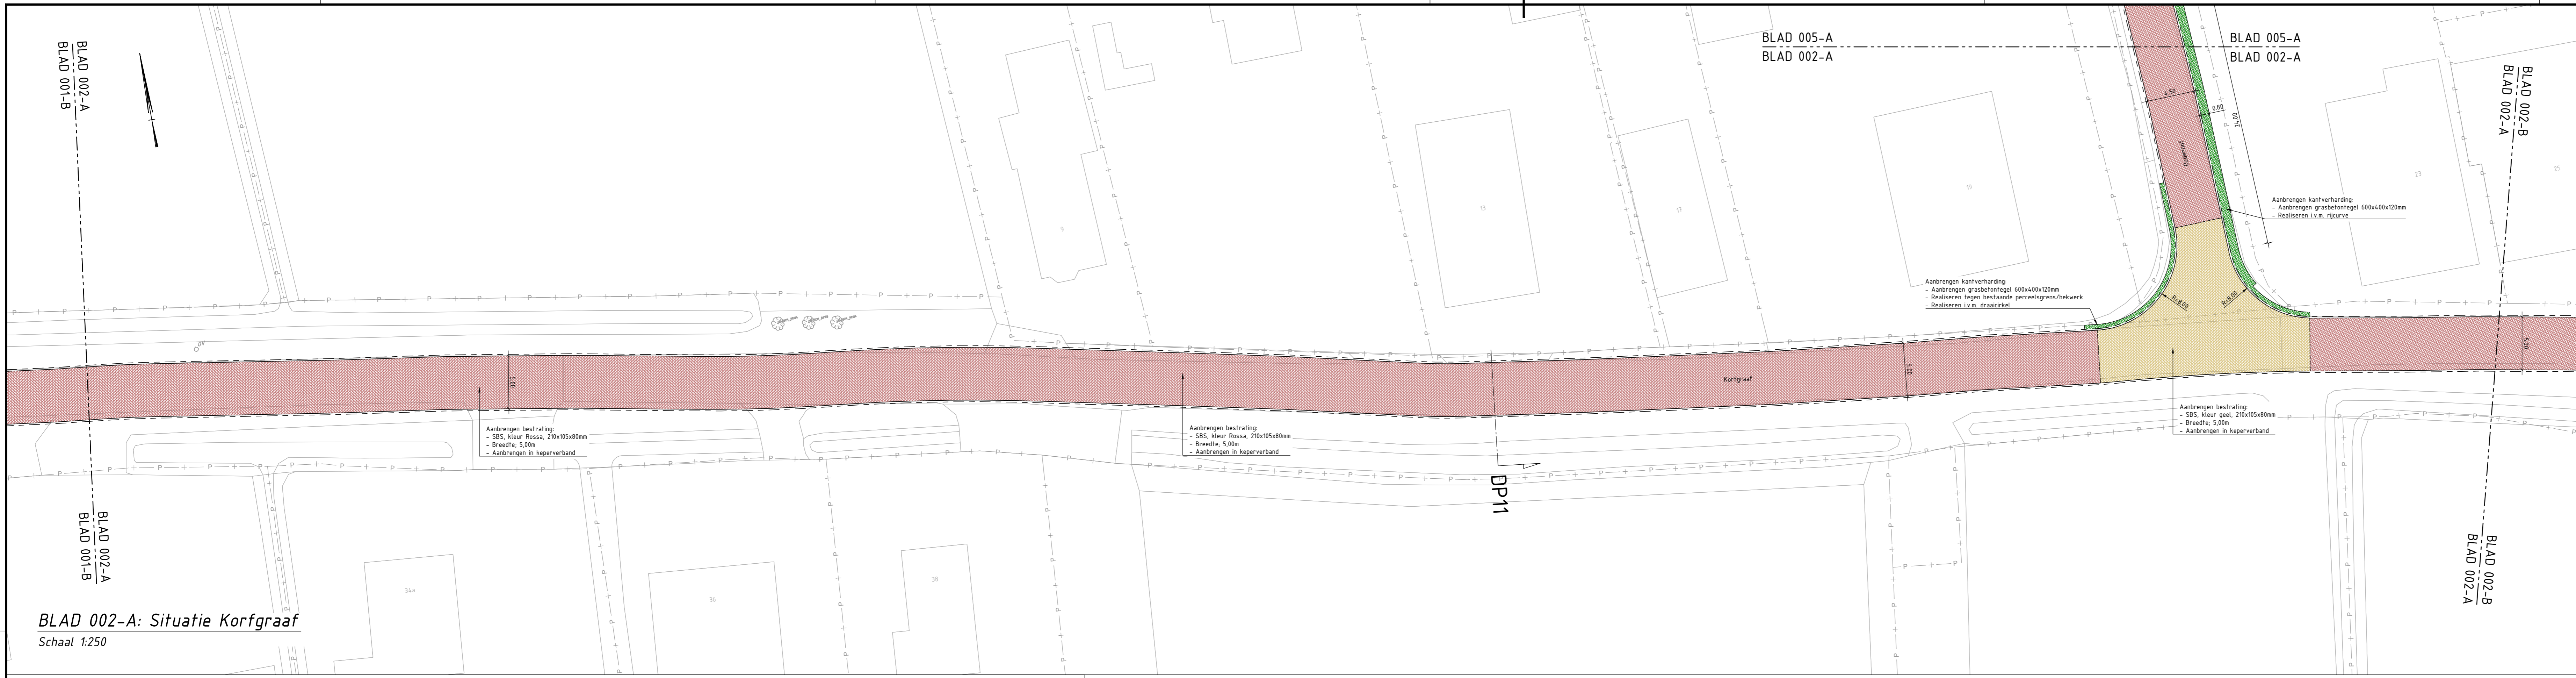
BLAD 002-A
BLAD 001-B

BLAD 005-A
BLAD 002-A

BLAD 005-A
BLAD 002-A

BLAD 002-B
BLAD 002-A

4.50
0.80

Aanbrengen kantverharding:
- Aanbrengen grasbetontegel 600x400x120mm
- Realiseren i.v.m. rijcurve

Aanbrengen kantverharding:
- Aanbrengen grasbetontegel 600x400x120mm
- Realiseren tegen bestaande perceelsgrens/hekwerk
- Realiseren i.v.m. draaicirkel

R=8.00
R=8.00

5.00
5.00
5.00

Korfgraaf

Aanbrengen bestrating:
- SBS, kleur Rossa, 210x105x80mm
- Breedte; 5,00m
- Aanbrengen in keperverband

Aanbrengen bestrating:
- SBS, kleur Rossa, 210x105x80mm
- Breedte; 5,00m
- Aanbrengen in keperverband

Aanbrengen bestrating:
- SBS, kleur geel, 210x105x80mm
- Breedte; 5,00m
- Aanbrengen in keperverband

DP11

BLAD 002-A
BLAD 001-B

BLAD 002-B
BLAD 002-A

BLAD 002-A: Situatie Korfgraaf
Schaal 1:250